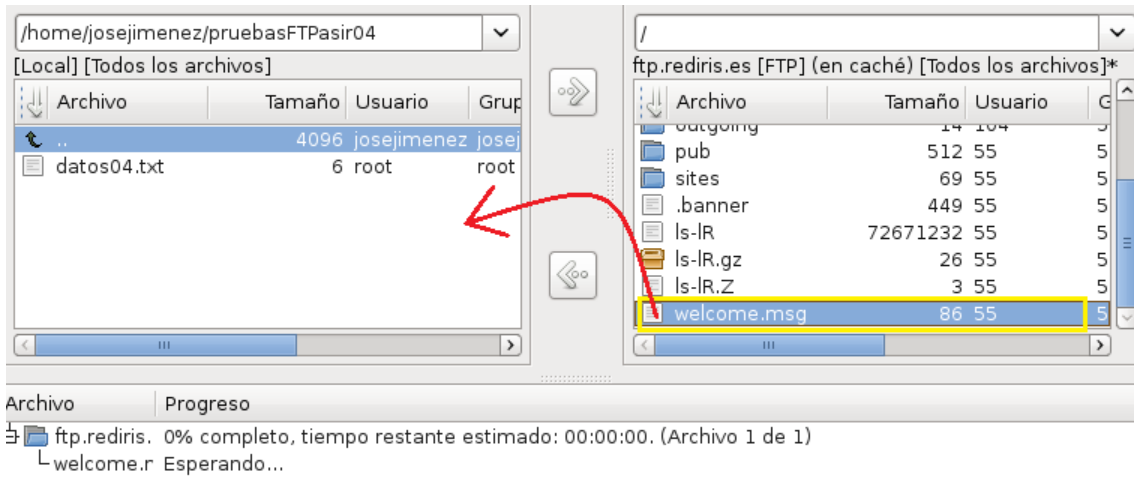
/home/josejimenez/pruebasFTPasir04

[Local] [Todos los archivos]

| Archivo | Tamaño | Usuario | Grup |
|---|---|---|---|
| .. | 4096 | josejimenez | josej |
| datos04.txt | 6 | root | root |

/

ftp.rediris.es [FTP] (en caché) [Todos los archivos]*

| Archivo | Tamaño | Usuario | G |
|---|---|---|---|
| outgoing | 14 | 104 | 5 |
| pub | 512 | 55 | 5 |
| sites | 69 | 55 | 5 |
| .banner | 449 | 55 | 5 |
| ls-lR | 72671232 | 55 | 5 |
| ls-lR.gz | 26 | 55 | 5 |
| ls-lR.Z | 3 | 55 | 5 |
| welcome.msg | 86 | 55 | 5 |

| Archivo | Progreso |
|---|---|
| ftp.rediris. | 0% completo, tiempo restante estimado: 00:00:00. (Archivo 1 de 1) |
| welcome.r | Esperando... |